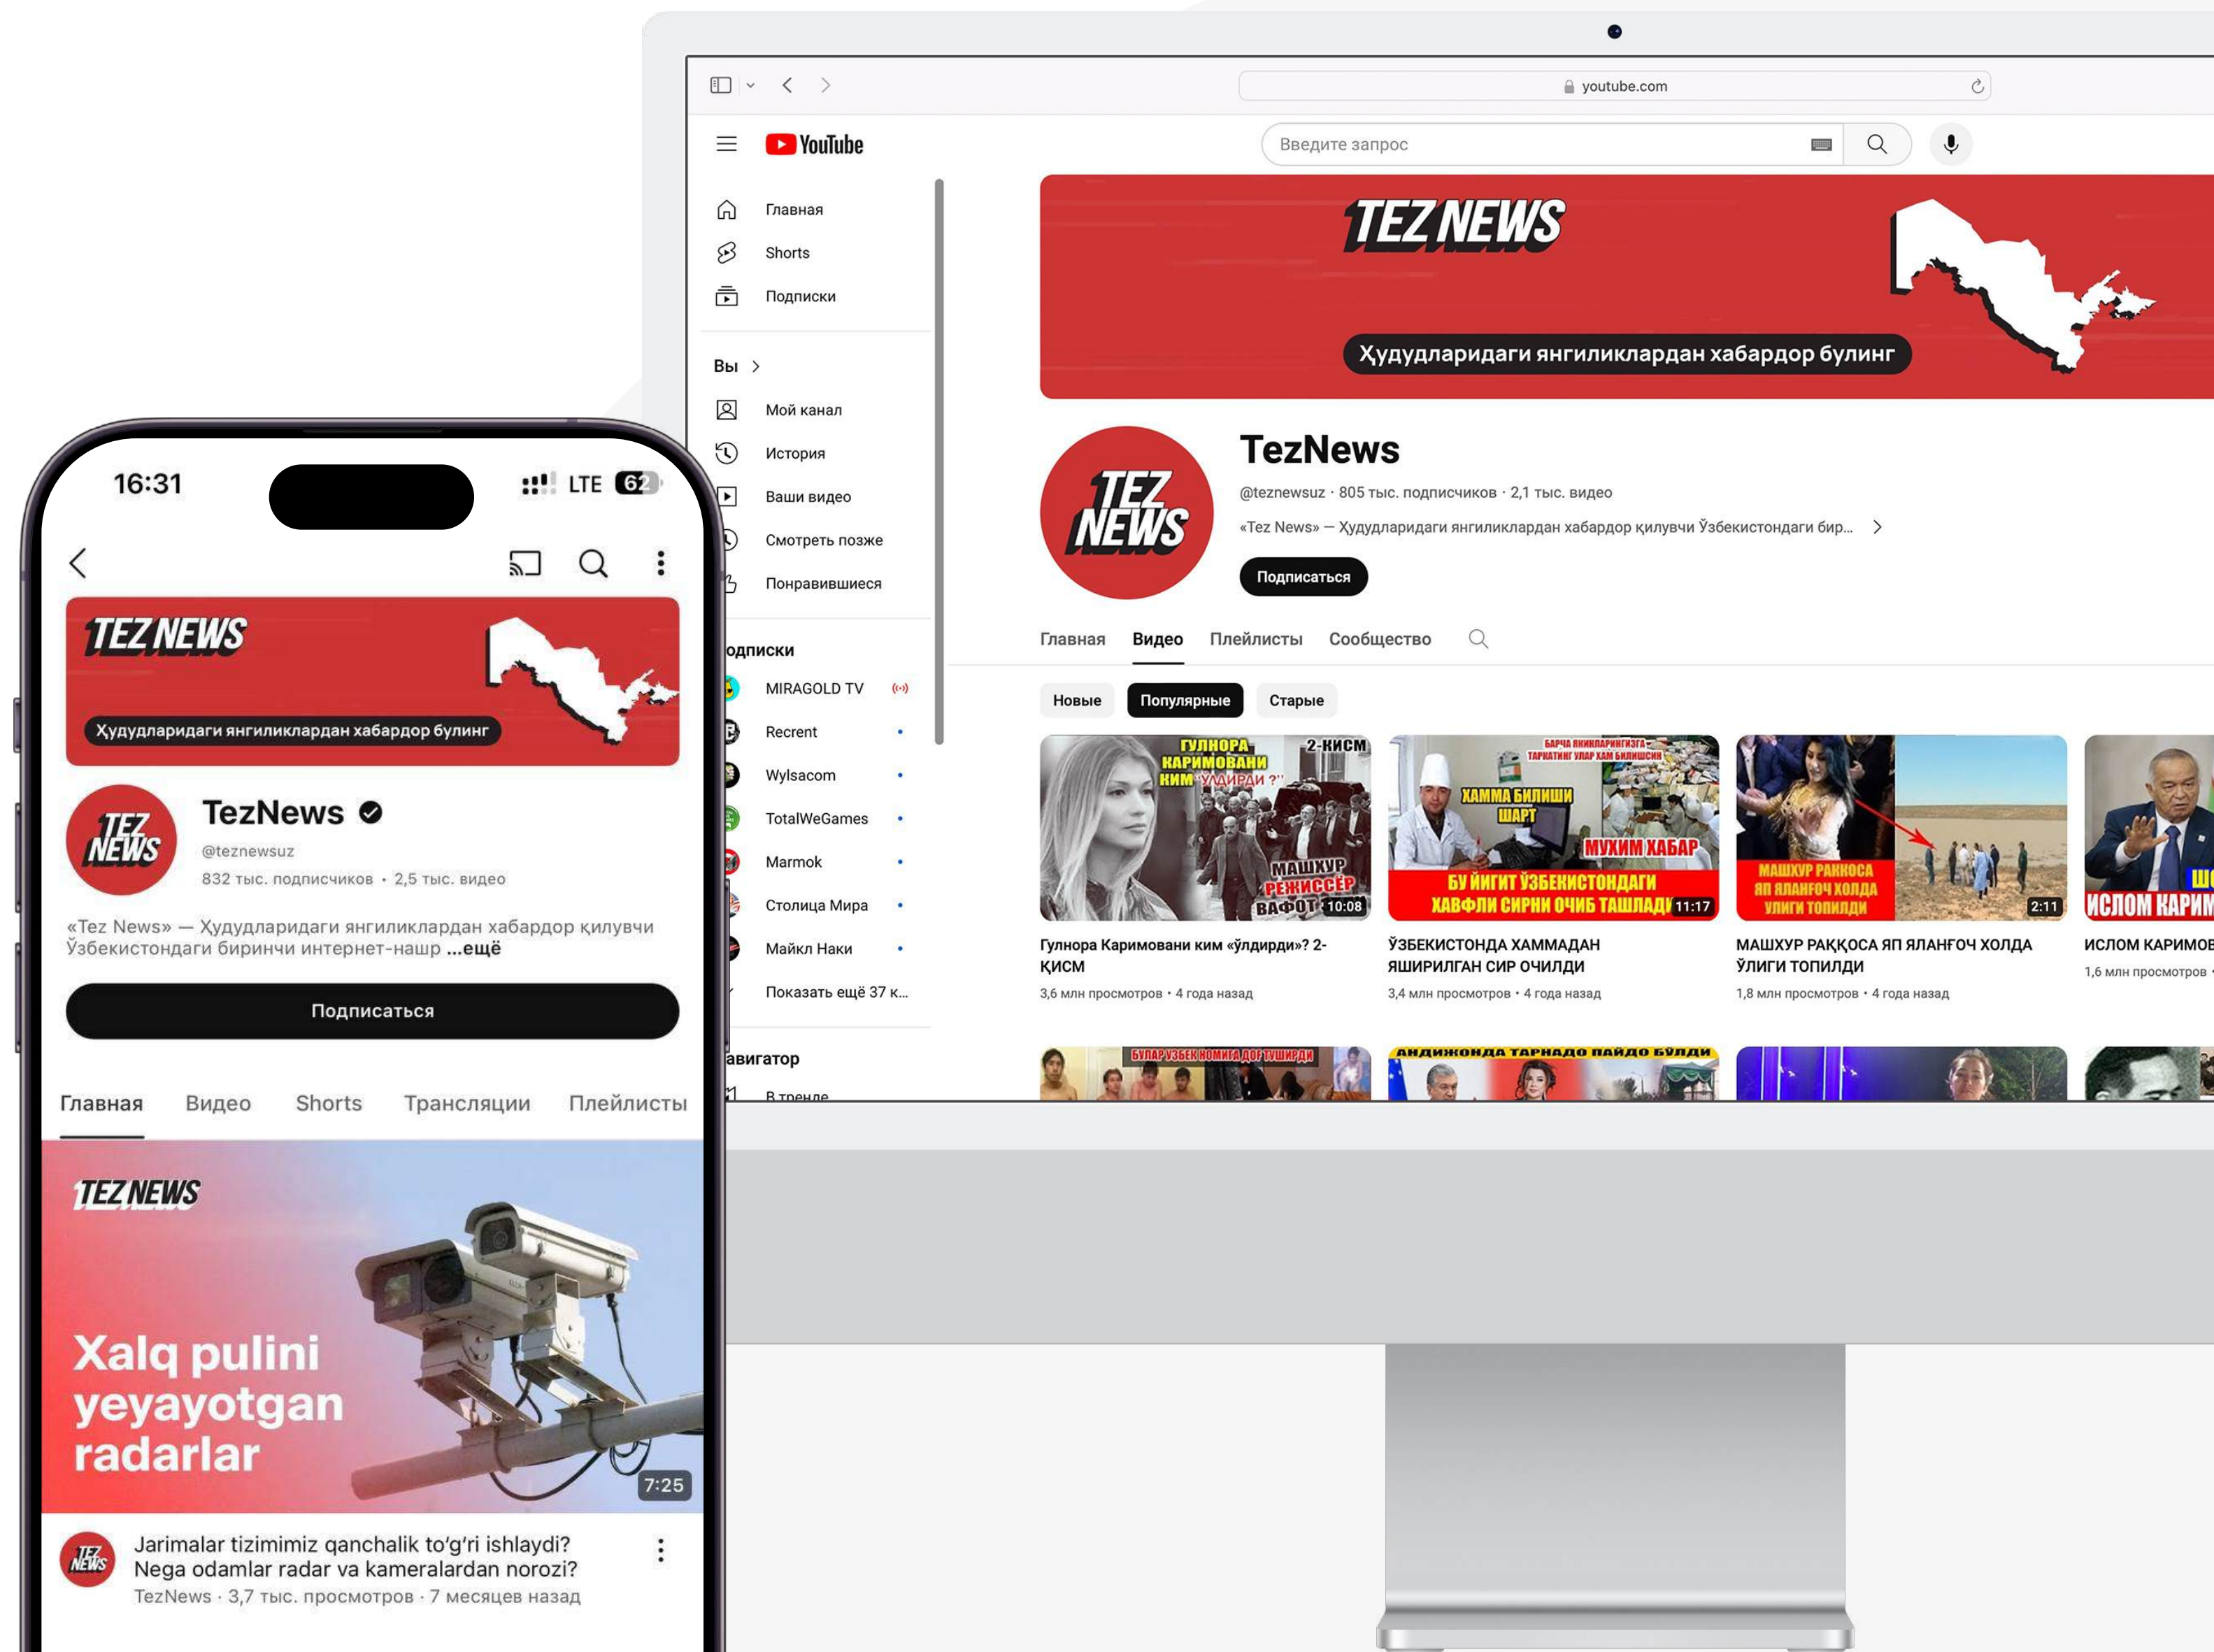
youtube.com

YouTube

Введите запрос

Главная
Shorts
Подписки

Вы >
Мой канал
История
Ваши видео
Смотреть позже
Понравившиеся

одписки
MIRAGOLD TV
Recrent
Wylsacom
TotalWeGames
Marmok
Столица Мира
Майкл Наки
Показать ещё 37 к...

авигатор
В тренде

TEZ NEWS
Худудларидаги янгиликлардан хабардор булинг

TEZ NEWS

TezNews
@teznewsuz · 805 тыс. подписчиков · 2,1 тыс. видео
«Tez News» — Худудларидаги янгиликлардан хабардор қилувчи Ўзбекистондаги бир...
Подписаться

Главная | Видео | Плейлисты | Сообщество

Новые | Популярные | Старые

ГУЛНОРА КАРИМОВАНИ КИМ "ЎЛДИРДИ ?" 2-КИСМ МАШХУР РЕЖИССЁР ВАФОТ 10:08
Гулнора Каримовани ким «ўлдирди»? 2-ҚИСМ
3,6 млн просмотров • 4 года назад

БАРЧА ЯКИНЛАРИНГИЗГА ТАРКАТИНГ УЛАР ХАМ БИЛИШСИН ХАММА БИЛИШИ ШАРТ МУХИМ ХАБАР БУ ЙИГИТ ЎЗБЕКИСТОНДАГИ ХАВФЛИ СИРНИ ОЧИБ ТАШЛАДИ 11:17
ЎЗБЕКИСТОНДА ХАММАДАН ЯШИРИЛГАН СИР ОЧИЛДИ
3,4 млн просмотров • 4 года назад

МАШХУР РАККОСА ЯП ЯЛАНГОЧ ХОЛДА УЛИГИ ТОПИЛДИ 2:11
МАШХУР РАҚҚОСА ЯП ЯЛАНҒОЧ ХОЛДА ЎЛИГИ ТОПИЛДИ
1,8 млн просмотров • 4 года назад

ИСЛОМ КАРИМ
ИСЛОМ КАРИМОВ
1,6 млн просмотров

БУЛАР ЎЗБЕК НОМИГА ДОҒ ТУШИРДИ
АНДИЖОНДА ТАРНАДО ПАЙДО БЎЛДИ

16:31 LTE 62

TEZ NEWS
Худудларидаги янгиликлардан хабардор булинг

TEZ NEWS
TezNews
@teznewsuz
832 тыс. подписчиков • 2,5 тыс. видео
«Tez News» — Худудларидаги янгиликлардан хабардор қилувчи Ўзбекистондаги биринчи интернет-нашр ...ещё
Подписаться

Главная | Видео | Shorts | Трансляции | Плейлисты

TEZ NEWS
Xalq pulini yeyayotgan radarlar
7:25

Jarimalar tizimimiz qanchalik to'g'ri ishlaydi? Nega odamlar radar va kameralardan norozi?
TezNews · 3,7 тыс. просмотров · 7 месяцев назад